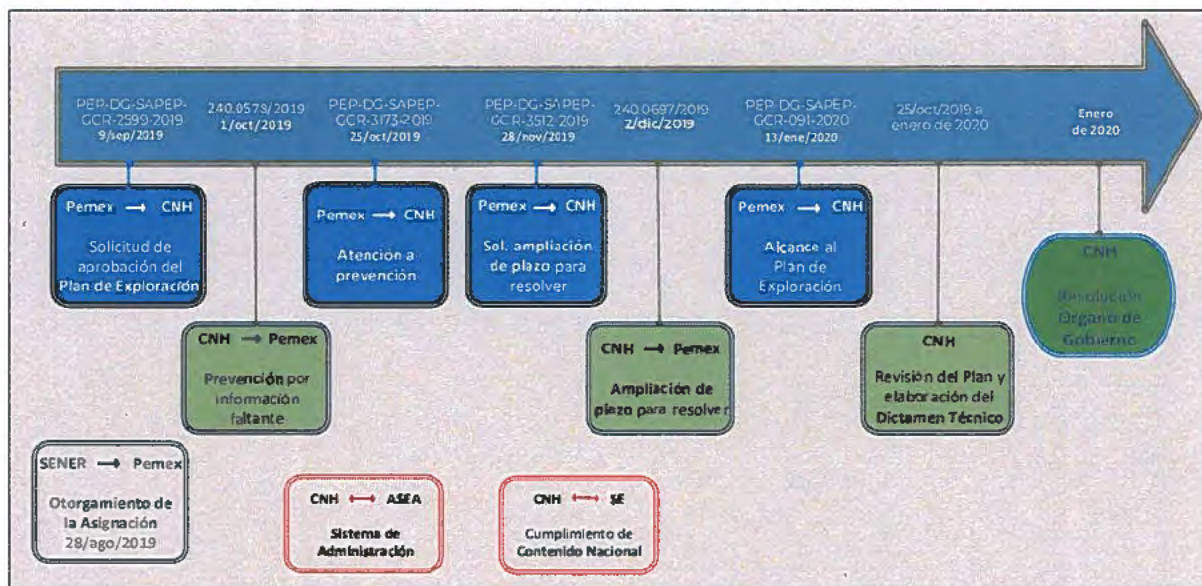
PEP-DG-SAPEP-GCR-2599-2019
9/sep/2019

240.0578/2019
1/oct/2019

PEP-DG-SAPEP-GCR-3173-2019
25/oct/2019

PEP-DG-SAPEP-GCR-3512-2019
28/nov/2019

240.0697/2019
2/dic/2019

PEP-DG-SAPEP-GCR-091-2020
13/ene/2020

25/oct/2019 a enero de 2020

Enero de 2020

Pemex → CNH
Solicitud de aprobación del Plan de Exploración

CNH → Pemex
Prevención por información faltante

Pemex → CNH
Atención a prevención

Pemex → CNH
Sol. ampliación de plazo para resolver

CNH → Pemex
Ampliación de plazo para resolver

Pemex → CNH
Alcance al Plan de Exploración

CNH
Revisión del Plan y elaboración del Dictamen Técnico

CNH
Resolución Órgano de Gobierno

SENER → Pemex
Otorgamiento de la Asignación
28/ago/2019

CNH ⟷ ASEA
Sistema de Administración

CNH ⟷ SE
Cumplimiento de Contenido Nacional